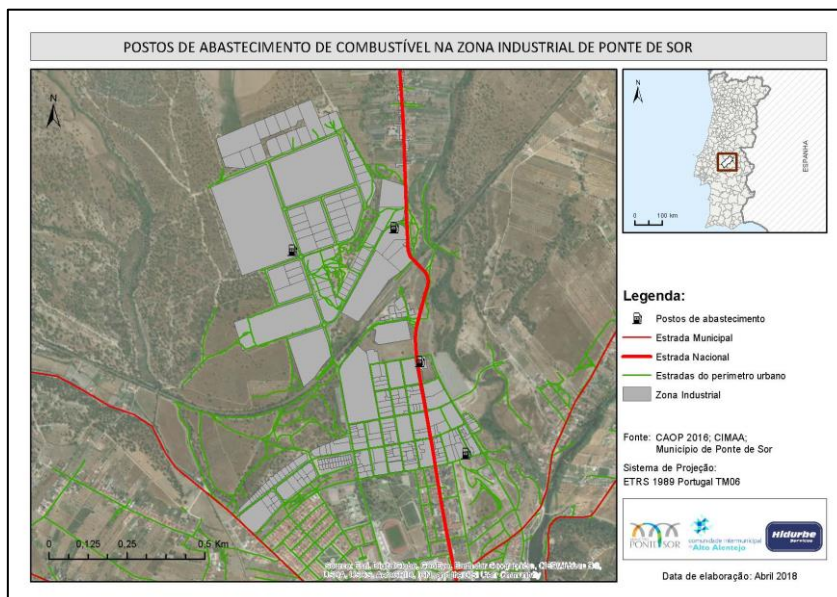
POSTOS DE ABASTECIMENTO DE COMBUSTÍVEL NA ZONA INDUSTRIAL DE PONTE DE SOR

N

N

ESPANHA

0 100 km

Legenda:

Postos de abastecimento

Estrada Municipal

Estrada Nacional

Estradas do perímetro urbano

Zona Industrial

Fonte: CAOP 2016; CIMAA; Município de Ponte de Sor

Sistema de Projeção: ETRS 1989 Portugal TM06

0 0.125 0.25 0.5 Km

Source: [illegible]

PONTE DE SOR

Comunidade Intermunicipal do Alto Alentejo

Hidurbe Serviços

Data de elaboração: Abril 2018